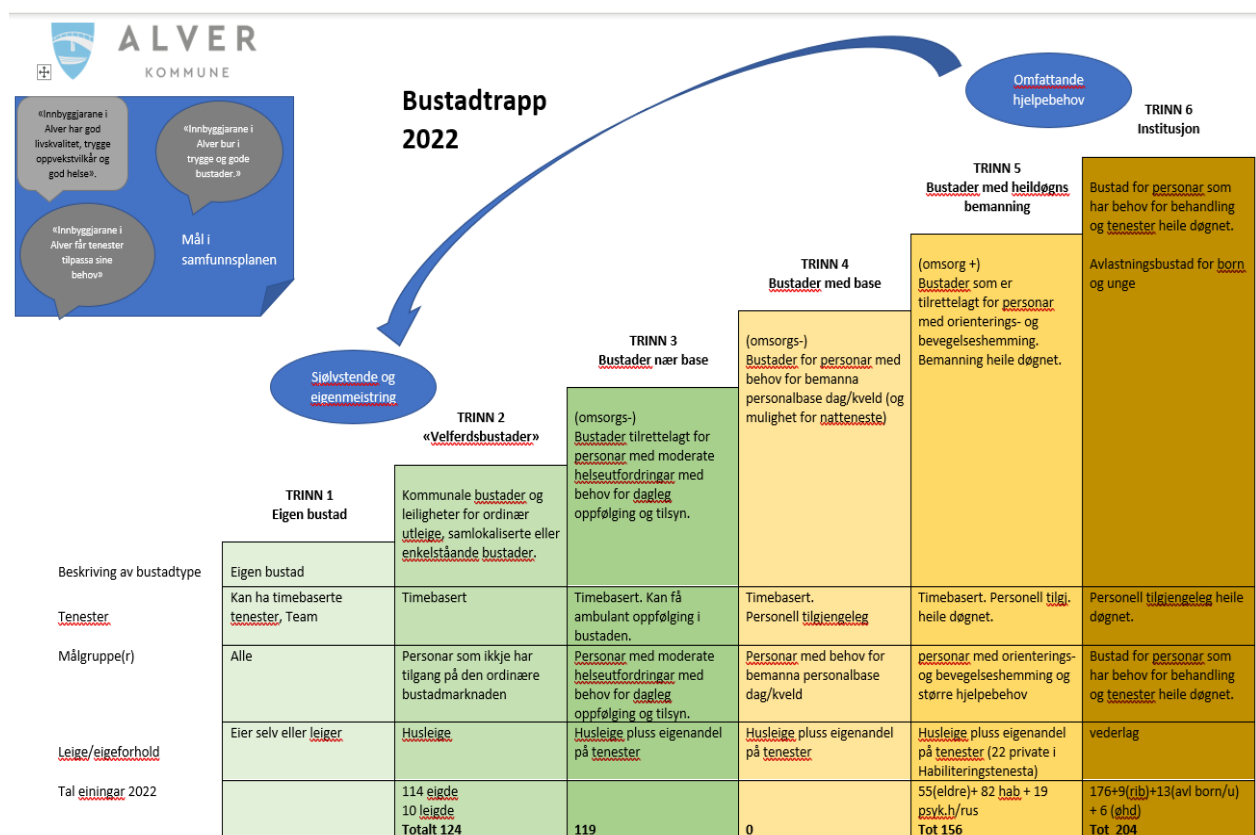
ALVER
KOMMUNE

«Innbyggjarane i Alver har god livskvalitet, trygge oppvekstvilkår og god helse».

«Innbyggjarane i Alver bur i trygge og gode bustader.»

«Innbyggjarane i Alver får tenester tilpassa sine behov»

Mål i samfunnsplanen

Bustadtrapp 2022

Omfattande hjelpebehov

Sjølvstende og eigenmeistring

TRINN 6
Institusjon

Bustad for personar som har behov for behandling og tenester heile døgnet.

Avlastningsbustad for born og unge

TRINN 5
Bustader med heildøgns bemanning

(omsorg +)
Bustader som er tilrettelagt for personar med orienterings- og bevegelseshemming. Bemanning heile døgnet.

TRINN 4
Bustader med base

(omsorgs-)
Bustader for personar med behov for bemanna personalbase dag/kveld (og mulighet for natteneste)

TRINN 3
Bustader nær base

(omsorgs-)
Bustader tilrettelagt for personar med moderate helseutfordringar med behov for dagleg oppfølging og tilsyn.

TRINN 2
«Velferdsbustader»

Kommunale bustader og leiligheter for ordinær utleige, samlokaliserte eller enkelståande bustader.

TRINN 1
Eigen bustad

| | | | | | | |
|---|---|---|---|---|---|---|
| Beskriving av bustadtype | Eigen bustad | | | | | |
| Tenester | Kan ha timebaserte tenester, Team | Timebasert | Timebasert. Kan få ambulant oppfølging i bustaden. | Timebasert. Personell tilgjengeleg | Timebasert. Personell tilgj. heile døgnet. | Personell tilgjengeleg heile døgnet. |
| Målgruppe(r) | Alle | Personar som ikkje har tilgang på den ordinære bustadmarknaden | Personar med moderate helseutfordringar med behov for dagleg oppfølging og tilsyn. | Personar med behov for bemanna personalbase dag/kveld | personar med orienterings- og bevegelseshemming og større hjelpebehov | Bustad for personar som har behov for behandling og tenester heile døgnet. |
| Leige/eigeforhold | Eier selv eller leiger | Husleige | Husleige pluss eigenandel på tenester | Husleige pluss eigenandel på tenester | Husleige pluss eigenandel på tenester (22 private i Habiliteringstenesta) | vederlag |
| Tal einingar 2022 | | 114 eigde<br>10 leigde<br>Totalt 124 | 119 | 0 | 55(eldre)+ 82 hab + 19 psyk.h/rus<br>Tot 156 | 176+9(rib)+13(avl born/u) + 6 (øhd)<br>Tot 204 |